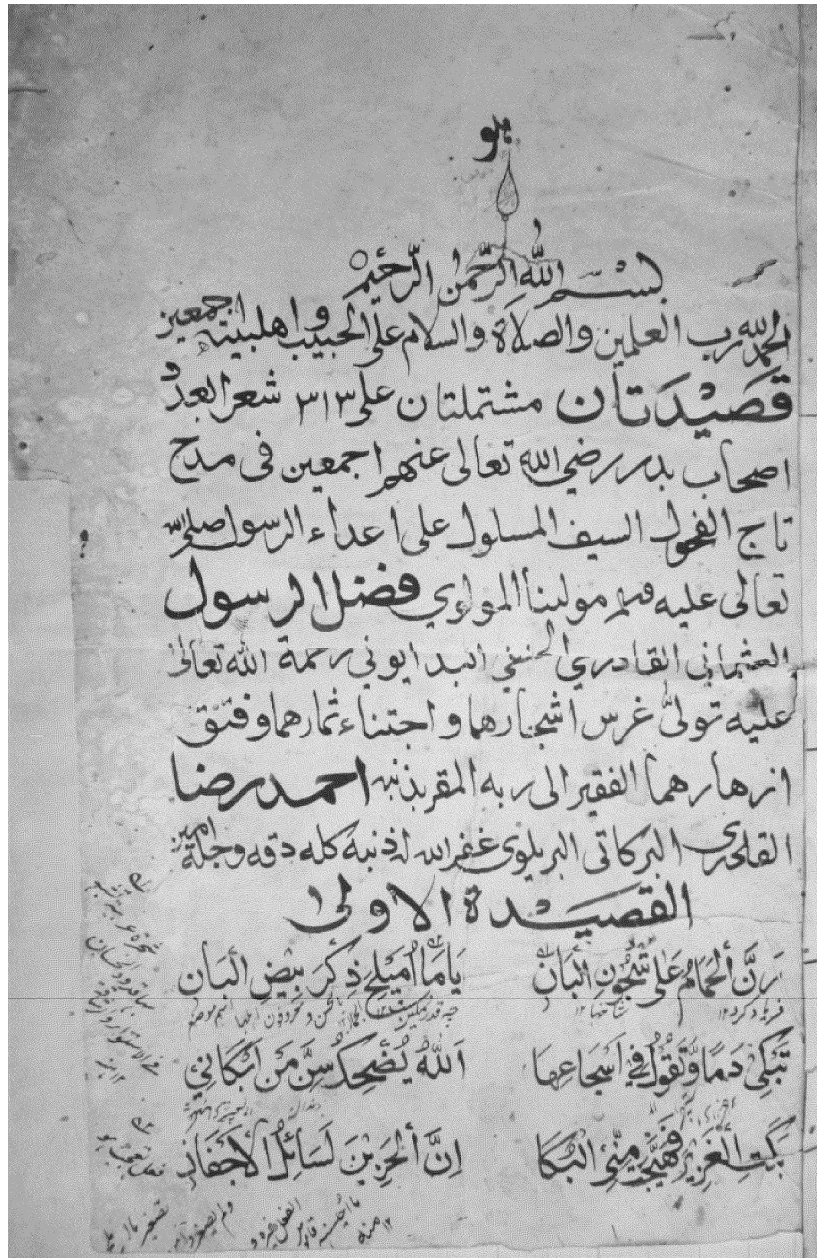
هو

بسم الله الرحمن الرحيم

الحمد لله رب العلمين والصلاة والسلام على الحبيب واهل بيته اجمعين

قصيدتان مشتملتان على ٣١٣ شعر العدد اصحاب بدر رضي الله تعالى عنهم اجمعين فی مدح تاج الفحول السيف المسلول على اعداء الرسول صلى الله تعالى عليه وسلم مولنا المولوي فضل الرسول العثماني القادري الحنفي البدايوني رحمة الله تعالى عليه تولى غرس اشجارها واجتناء ثمارهما وفتق ازهارهما الفقير الى ربه المقربذنبه احمد رضا القادري البركاتي البريلوي غفر الله له ذنبه كله دقه وجله امين

القصيدة الاولى

رنّ الحمام على غصون البان | يا ما امليح ذكر بيض البان

تبكي دما وتقول في اسجاعها | الله يضحك سن من ابكاني

بكت الغزير فهيجت مني البكا | ان الحزين لسائل الاجفان

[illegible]